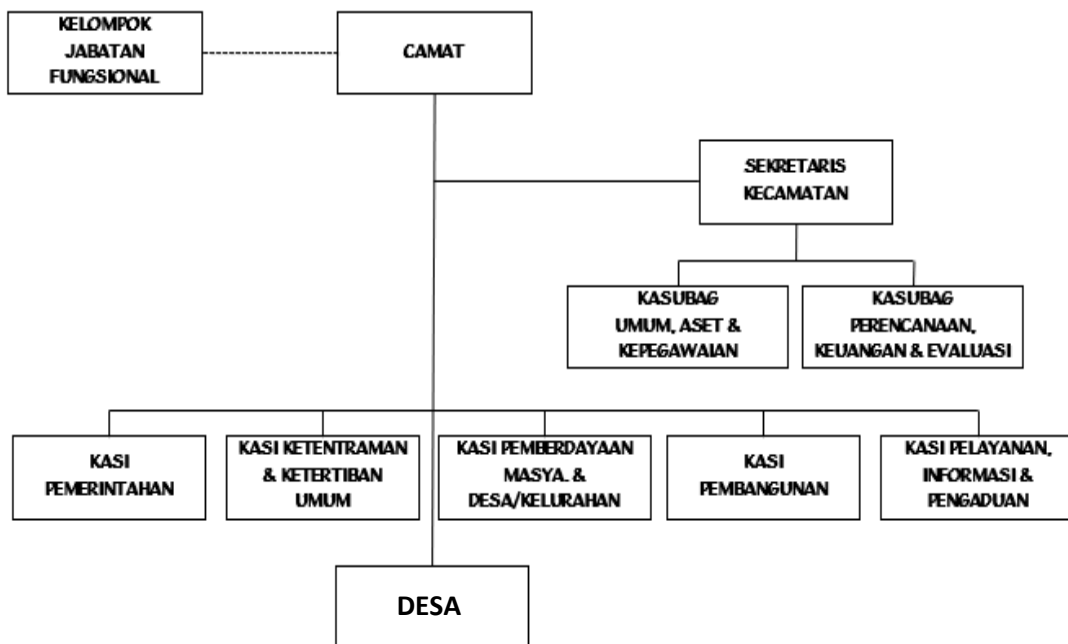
KELOMPOK JABATAN FUNGSIONAL

CAMAT

SEKRETARIS KECAMATAN

KASUBAG UMUM, ASET & KEPEGAWAIAN

KASUBAG PERENCANAAN, KEUANGAN & EVALUASI

KASI PEMERINTAHAN

KASI KETENTRAMAN & KETERTIBAN UMUM

KASI PEMBERDAYAAN MASYA. & DESA/KELURAHAN

KASI PEMBANGUNAN

KASI PELAYANAN, INFORMASI & PENGADUAN

DESA